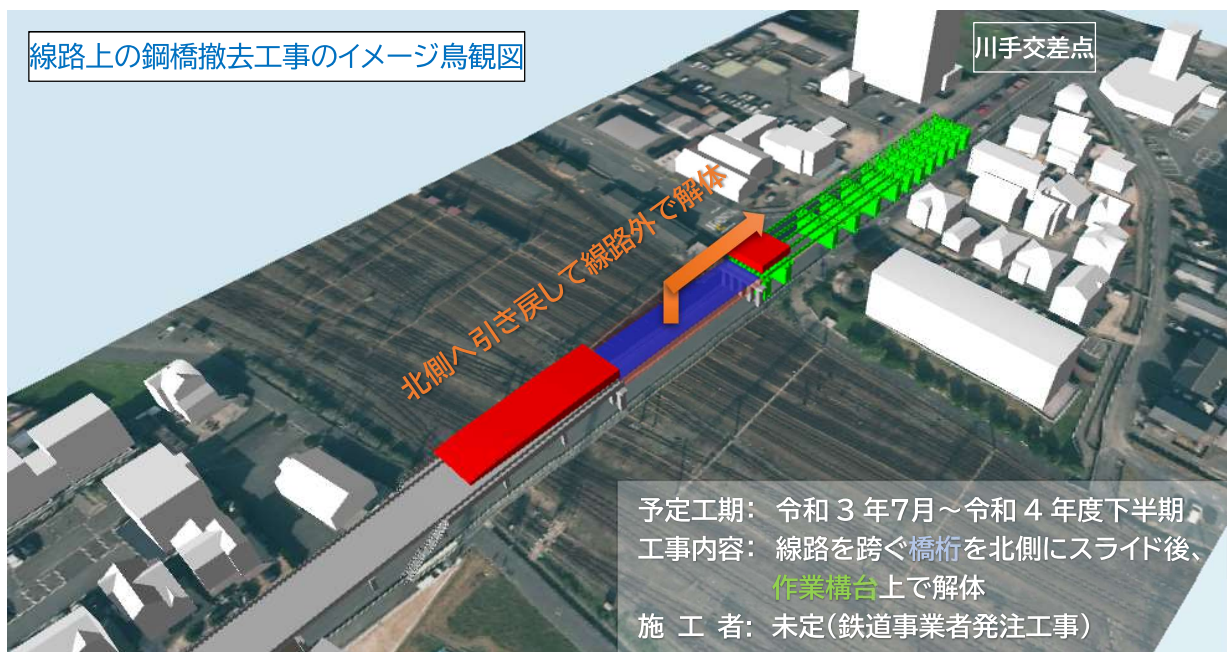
線路上の鋼橋撤去工事のイメージ鳥観図

川手交差点

北側へ引き戻して線路外で解体

予定工期：令和３年7月～令和４年度下半期
工事内容：線路を跨ぐ橋桁を北側にスライド後、作業構台上で解体
施 工 者：未定（鉄道事業者発注工事）